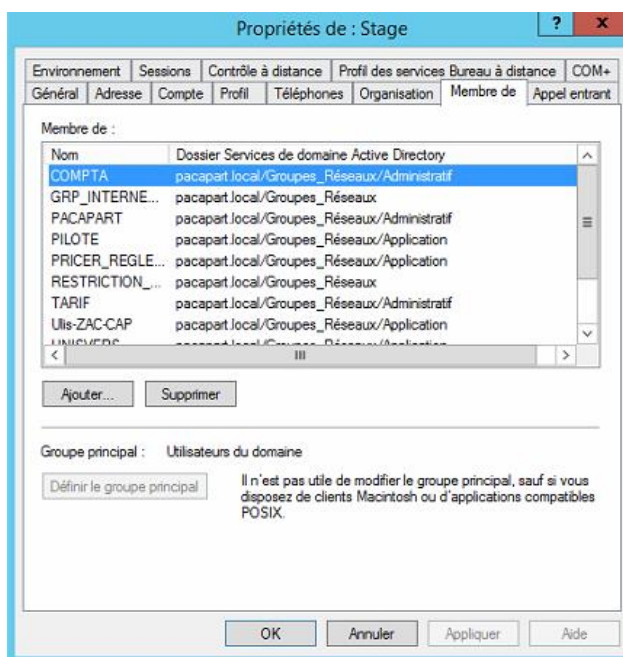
Propriétés de : Stage

?
x

Environnement | Sessions | Contrôle à distance | Profil des services Bureau à distance | COM+
Général | Adresse | Compte | Profil | Téléphones | Organisation | Membre de | Appel entrant

Membre de :

| Nom | Dossier Services de domaine Active Directory |
|---|---|
| COMPTA | pacapart.local/Groupes_Réseaux/Administratif |
| GRP_INTERNE... | pacapart.local/Groupes_Réseaux |
| PACAPART | pacapart.local/Groupes_Réseaux/Administratif |
| PILOTE | pacapart.local/Groupes_Réseaux/Application |
| PRICER_REGLE... | pacapart.local/Groupes_Réseaux/Application |
| RESTRICTION_... | pacapart.local/Groupes_Réseaux |
| TARIF | pacapart.local/Groupes_Réseaux/Administratif |
| Ulis-ZAC-CAP | pacapart.local/Groupes_Réseaux/Application |
| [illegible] | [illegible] |

Ajouter... | Supprimer

Groupe principal : Utilisateurs du domaine

Définir le groupe principal

Il n'est pas utile de modifier le groupe principal, sauf si vous disposez de clients Macintosh ou d'applications compatibles POSIX.

OK | Annuler | Appliquer | Aide